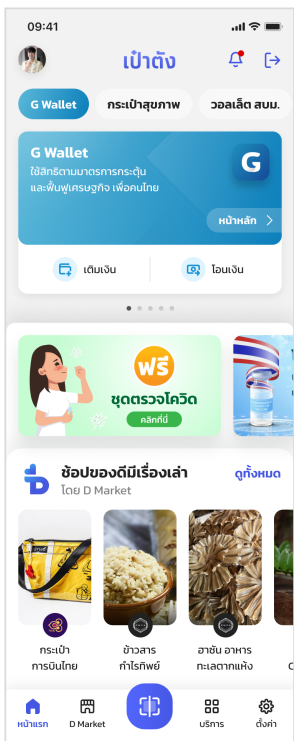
09:41

เป๋าตัง

G Wallet

กระเป๋าสุขภาพ

วอลเล็ต สบม.

G Wallet

ใช้สิทธิตามมาตรการกระตุ้นและฟื้นฟูเศรษฐกิจ เพื่อคนไทย

G

หน้าหลัก

เติมเงิน

โอนเงิน

ฟรี

ชุดตรวจโควิด

คลิกที่นี่

ช้อปของดีมีเรื่องเล่า

โดย D Market

ดูทั้งหมด

กระเป๋า การบินไทย

ข้าวสาร ทำไรทิพย์

ฮาชัน อาหาร ทะเลตากแห้ง

หน้าแรก

D Market

บริการ

ตั้งค่า